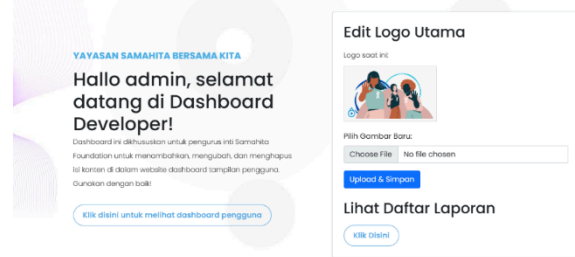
YAYASAN SAMAHITA BERSAMA KITA

Hallo admin, selamat datang di Dashboard Developer!

Dashboard ini dikhususkan untuk pengurus inti Samahita Foundation untuk menambahkan, mengubah, dan menghapus isi konten di dalam website dashboard tampilan pengguna. Gunakan dengan baik!

Klik disini untuk melihat dashboard pengguna

Edit Logo Utama

Logo saat ini:

Pilih Gambar Baru:

Choose File No file chosen

Upload & Simpan

Lihat Daftar Laporan

Klik Disini